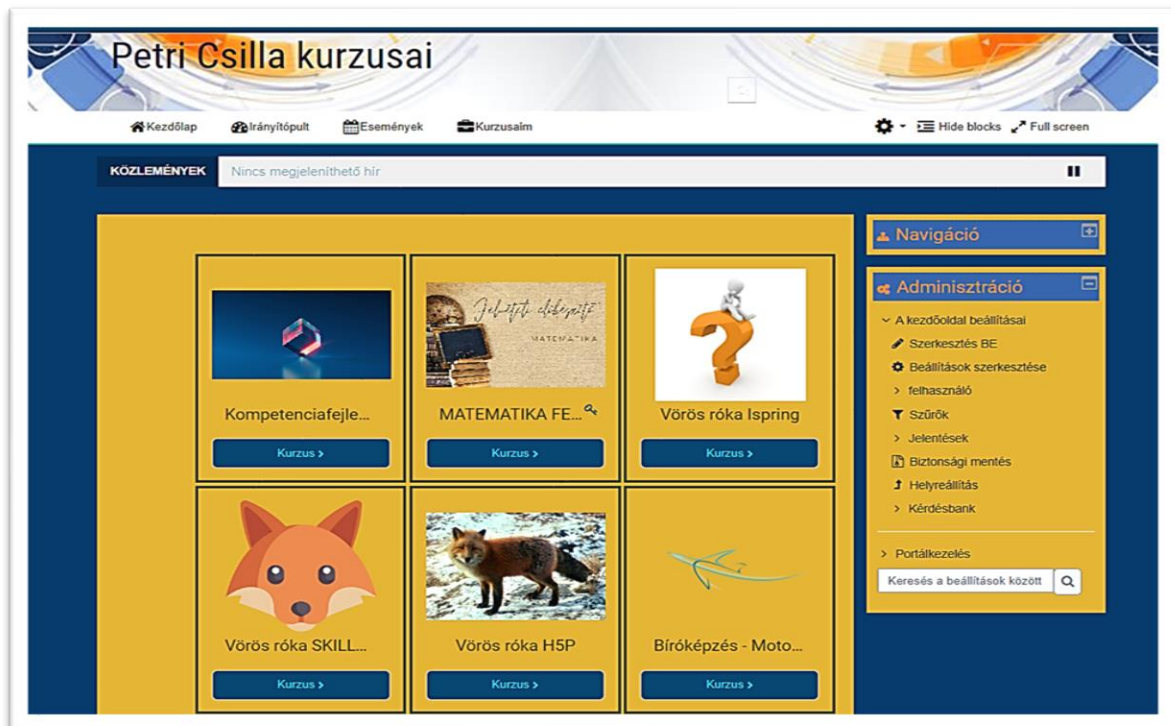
Petri Csilla kurzusai

Kezdőlap Irányítópult Események Kurzusaim

Hide blocks Full screen

KÖZLEMÉNYEK Nincs megjeleníthető hír

Kompetenciafejle...
Kurzus >

Jelentős elődeink
MATEMATIKA

MATEMATIKA FE...
Kurzus >

Vörös róka Ispring
Kurzus >

Vörös róka SKILL...
Kurzus >

Vörös róka H5P
Kurzus >

Bíróképzés - Moto...
Kurzus >

Navigáció

Adminisztráció
A kezdőoldal beállításai
Szerkesztés BE
Beállítások szerkesztése
felhasználó
Szűrők
Jelentések
Biztonsági mentés
Helyreállítás
Kérdésbank
Portálkezelés
Keresés a beállítások között